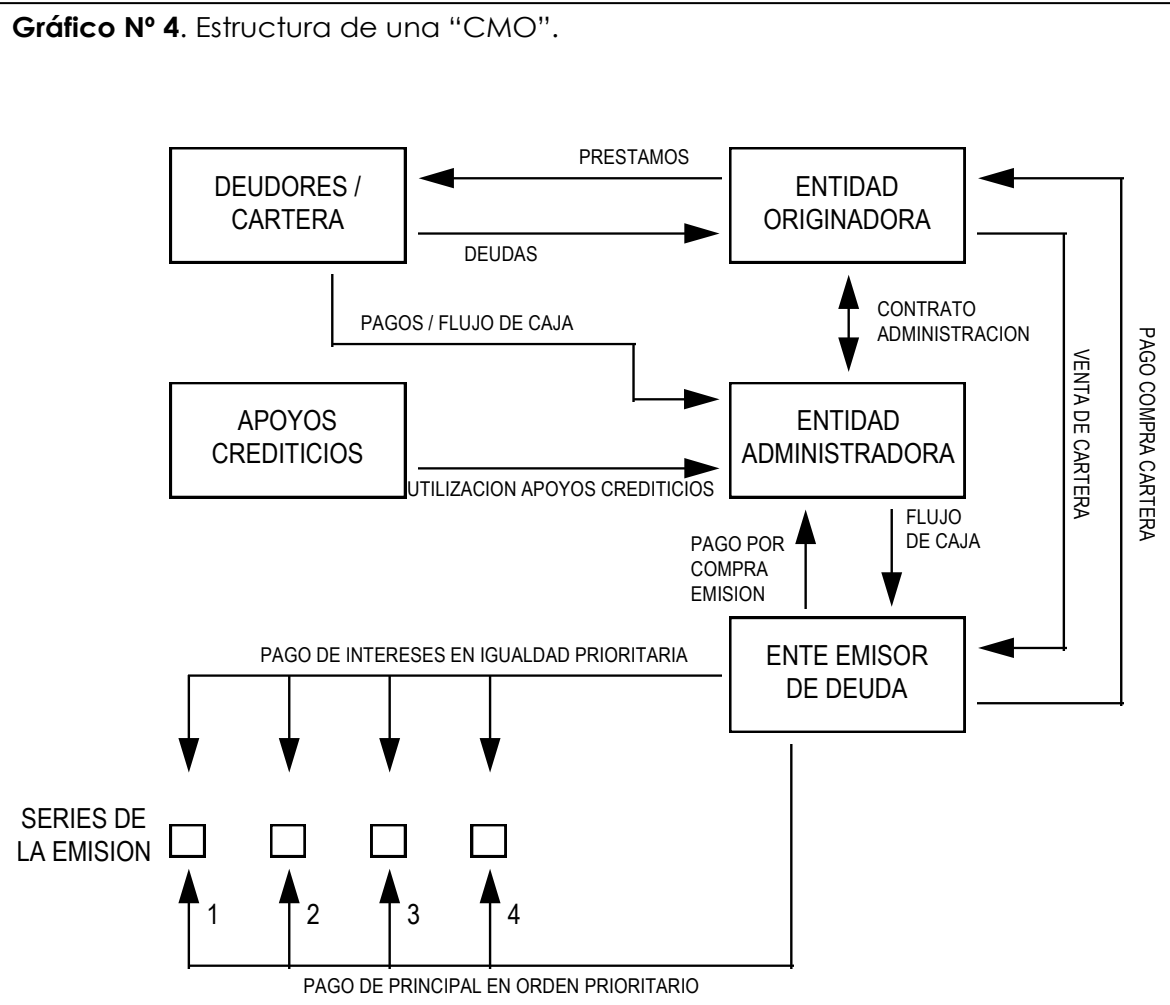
**Gráfico Nº 4**. Estructura de una "CMO".

DEUDORES / CARTERA

PRESTAMOS

ENTIDAD ORIGINADORA

DEUDAS

CONTRATO ADMINISTRACION

PAGOS / FLUJO DE CAJA

VENTA DE CARTERA

PAGO COMPRA CARTERA

APOYOS CREDITICIOS

ENTIDAD ADMINISTRADORA

UTILIZACION APOYOS CREDITICIOS

FLUJO DE CAJA

PAGO POR COMPRA EMISION

PAGO DE INTERESES EN IGUALDAD PRIORITARIA

ENTE EMISOR DE DEUDA

SERIES DE LA EMISION

1

2

3

4

PAGO DE PRINCIPAL EN ORDEN PRIORITARIO